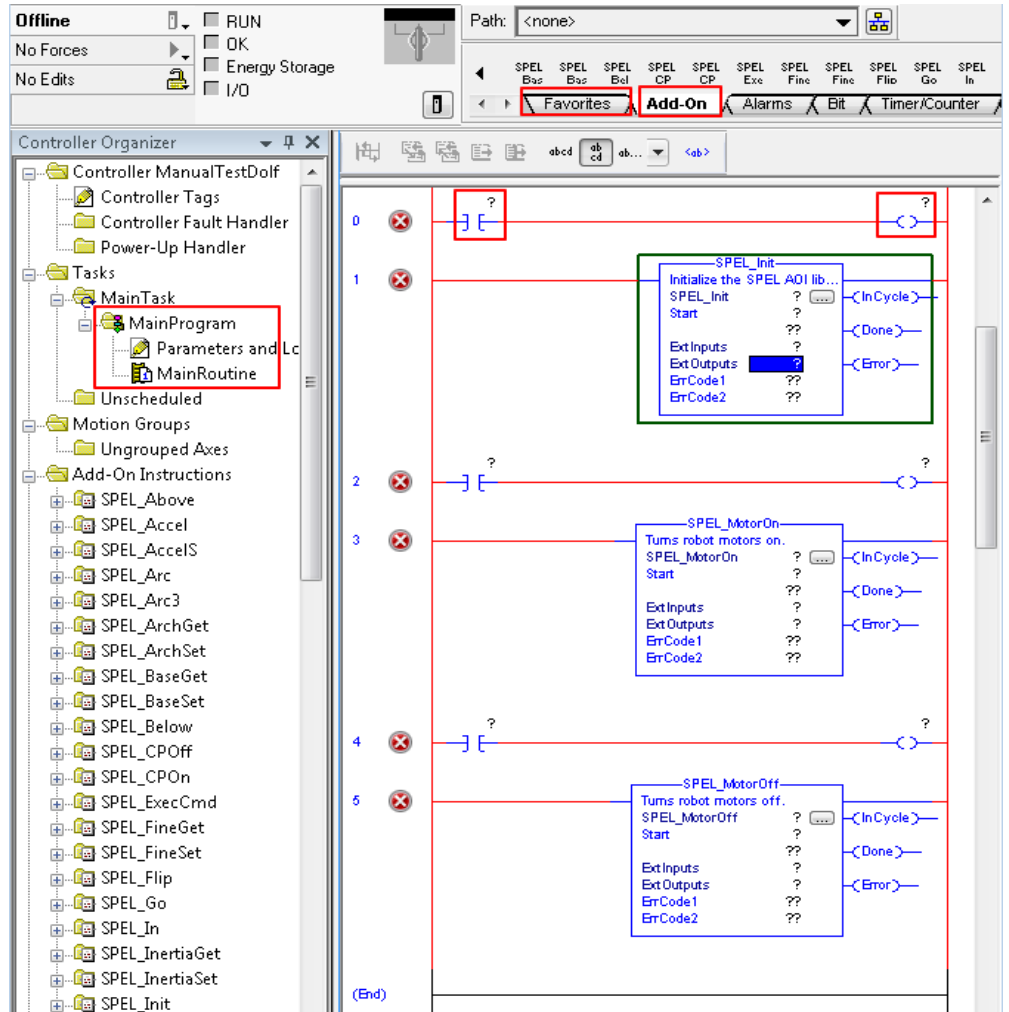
Offline
No Forces
No Edits
RUN
OK
Energy Storage
I/O

Path: <none>

SPEL Bas SPEL Bas SPEL Bel SPEL CP SPEL CP SPEL Exe SPEL Fine SPEL Fine SPEL Flip SPEL Go SPEL In

Favorites | Add-On | Alarms | Bit | Timer/Counter

Controller Organizer
Controller ManualTestDolf
Controller Tags
Controller Fault Handler
Power-Up Handler
Tasks
MainTask
MainProgram
Parameters and Lc
MainRoutine
Unscheduled
Motion Groups
Ungrouped Axes
Add-On Instructions
SPEL_Above
SPEL_Accel
SPEL_AccelS
SPEL_Arc
SPEL_Arc3
SPEL_ArchGet
SPEL_ArchSet
SPEL_BaseGet
SPEL_BaseSet
SPEL_Below
SPEL_CPOff
SPEL_CPOn
SPEL_ExecCmd
SPEL_FineGet
SPEL_FineSet
SPEL_Flip
SPEL_Go
SPEL_In
SPEL_InertiaGet
SPEL_InertiaSet
SPEL_Init

abcd ab cd ab... <ab>

0 ? ?

1
SPEL_Init
Initialize the SPEL AOI lib...
SPEL_Init ? ...
Start ?
??
ExtInputs ?
ExtOutputs ?
ErrCode1 ??
ErrCode2 ??
InCycle
Done
Error

2 ? ?

3
SPEL_MotorOn
Turns robot motors on.
SPEL_MotorOn ? ...
Start ?
??
ExtInputs ?
ExtOutputs ?
ErrCode1 ??
ErrCode2 ??
InCycle
Done
Error

4 ? ?

5
SPEL_MotorOff
Turns robot motors off.
SPEL_MotorOff ? ...
Start ?
??
ExtInputs ?
ExtOutputs ?
ErrCode1 ??
ErrCode2 ??
InCycle
Done
Error

(End)